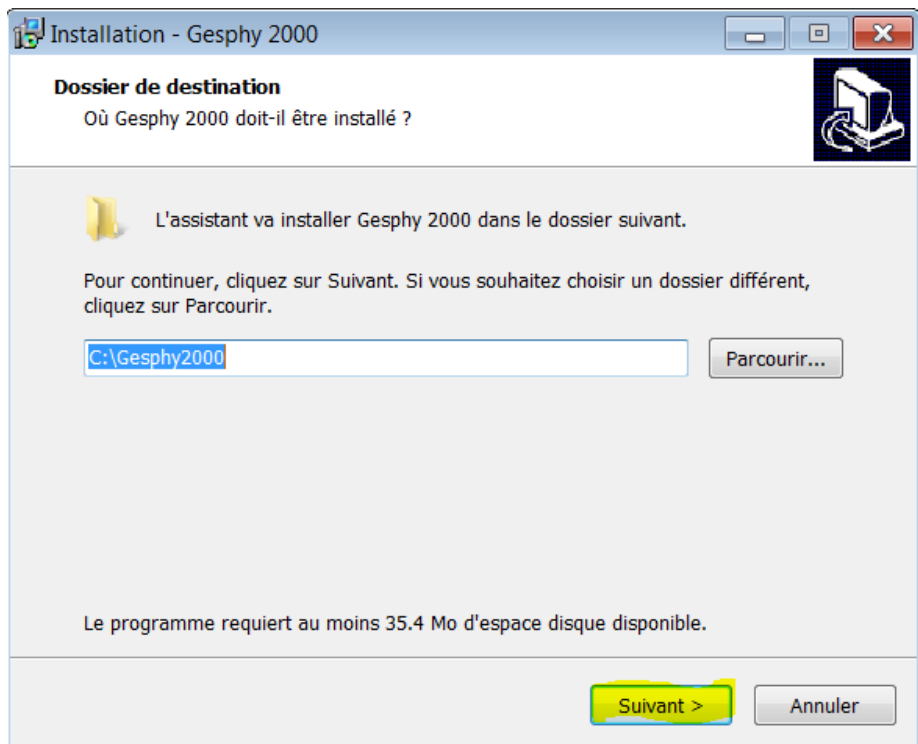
Installation - Gesphy 2000

Dossier de destination
Où Gesphy 2000 doit-il être installé ?

L'assistant va installer Gesphy 2000 dans le dossier suivant.

Pour continuer, cliquez sur Suivant. Si vous souhaitez choisir un dossier différent, cliquez sur Parcourir.

C:\Gesphy2000

Parcourir...

Le programme requiert au moins 35.4 Mo d'espace disque disponible.

Suivant >

Annuler